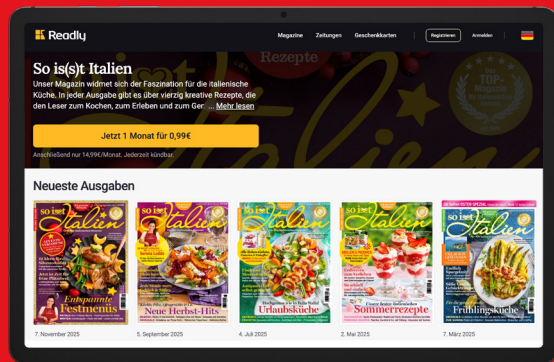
Readly

Magazine Zeitungen Geschenkkarten Registrieren Anmelden

So is(s)t Italien

Unser Magazin widmet sich der Faszination für die italienische Küche. In jeder Ausgabe gibt es über vierzig kreative Rezepte, die den Leser zum Kochen, zum Erleben und zum Ge: ... Mehr lesen

Jetzt 1 Monat für 0,99€

Anschließend nur 14,99€/Monat. Jederzeit kündbar.

Neueste Ausgaben

so is(s)t Italien
Entspannte Festmenüs
7. November 2025

so is(s)t Italien
Neue Herbst-Hits
5. September 2025

so is(s)t Italien
Urlaubsküche
4. Juli 2025

so is(s)t Italien
Sommerrezepte
2. Mai 2025

so is(s)t Italien
Frühlingsküche
7. März 2025